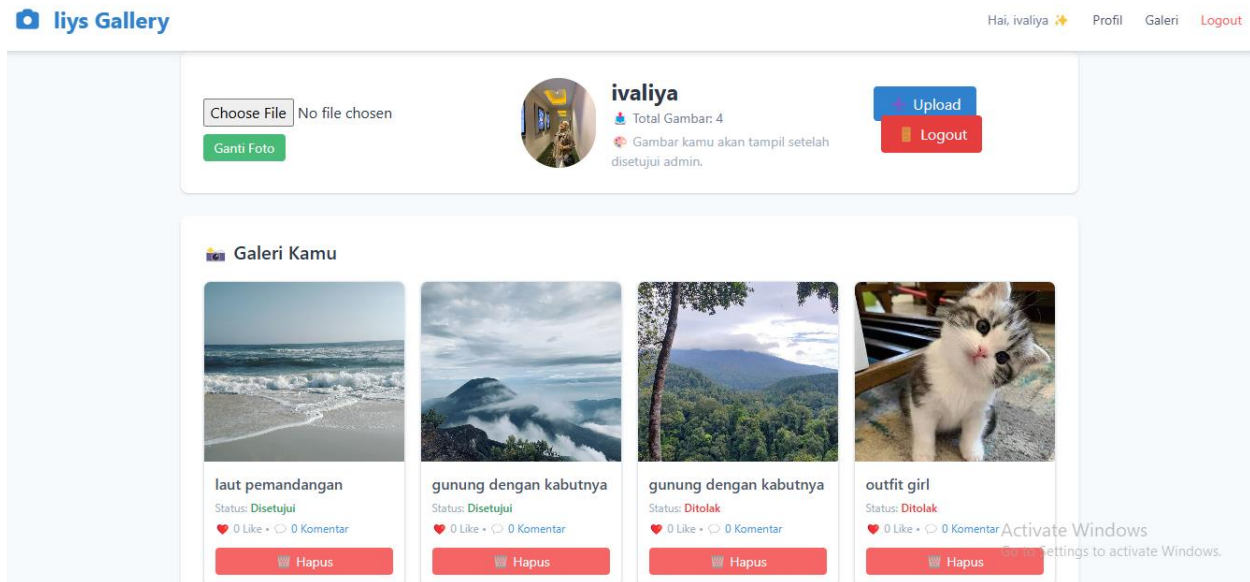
liys Gallery

Hai, ivaliya ✨ Profil Galeri Logout

Choose File No file chosen

Ganti Foto

ivaliya

Total Gambar: 4

Gambar kamu akan tampil setelah disetujui admin.

Upload

Logout

Galeri Kamu

laut pemandangan

Status: Disetujui

0 Like • 0 Komentar

Hapus

gunung dengan kabutnya

Status: Disetujui

0 Like • 0 Komentar

Hapus

gunung dengan kabutnya

Status: Ditolak

0 Like • 0 Komentar

Hapus

outfit girl

Status: Ditolak

0 Like • 0 Komentar

Hapus

Activate Windows
Go to Settings to activate Windows.